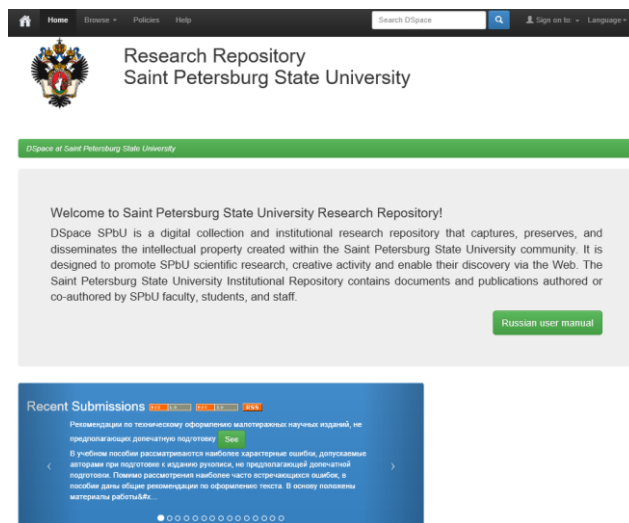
Home Browse Policies Help Search DSpace Sign on to: Language

Research Repository
Saint Petersburg State University

DSpace at Saint Petersburg State University

Welcome to Saint Petersburg State University Research Repository!

DSpace SPbU is a digital collection and institutional research repository that captures, preserves, and disseminates the intellectual property created within the Saint Petersburg State University community. It is designed to promote SPbU scientific research, creative activity and enable their discovery via the Web. The Saint Petersburg State University Institutional Repository contains documents and publications authored or co-authored by SPbU faculty, students, and staff.

Russian user manual

Recent Submissions RSS 1.0 RSS 2.0 RSS

Рекомендации по техническому оформлению малотиражных научных изданий, не предполагающих допечатную подготовку See

В учебном пособии рассматриваются наиболее характерные ошибки, допускаемые авторами при подготовке к изданию рукописи, не предполагающей допечатной подготовки. Помимо рассмотрения наиболее часто встречающихся ошибок, в пособии даны общие рекомендации по оформлению текста. В основу положены материалы работы&#x...

‹ ›